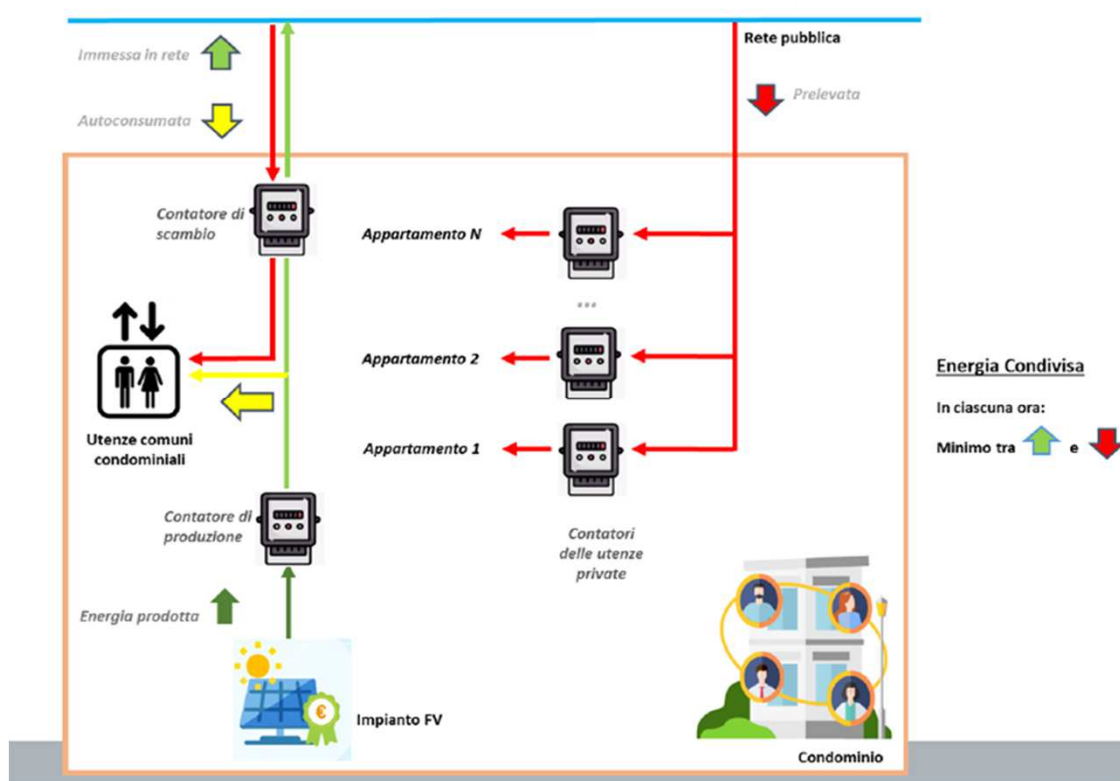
Immessa in rete

Autoconsumata

Rete pubblica

Prelevata

Contatore di scambio

Appartamento N

...

Appartamento 2

Appartamento 1

Utenze comuni condominiali

Energia Condivisa

In ciascuna ora:

Minimo tra e

Contatore di produzione

Contatori delle utenze private

Energia prodotta

Impianto FV

Condominio